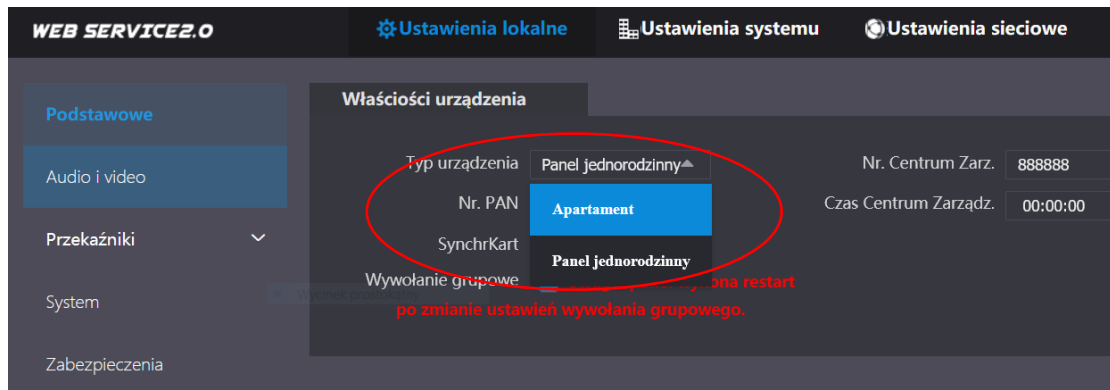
WEB SERVICE2.0

Ustawienia lokalne
Ustawienia systemu
Ustawienia sieciowe

Podstawowe
Audio i video
Przekaźniki
System
Zabezpieczenia

Właściości urządzenia

Typ urządzenia
Panel jednorodzinny
Apartament
Panel jednorodzinny
Nr. PAN
SynchrKart
Wywołanie grupowe
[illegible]ona restart po zmianie ustawień wywołania grupowego.

Nr. Centrum Zarz.
888888
Czas Centrum Zarządz.
00:00:00